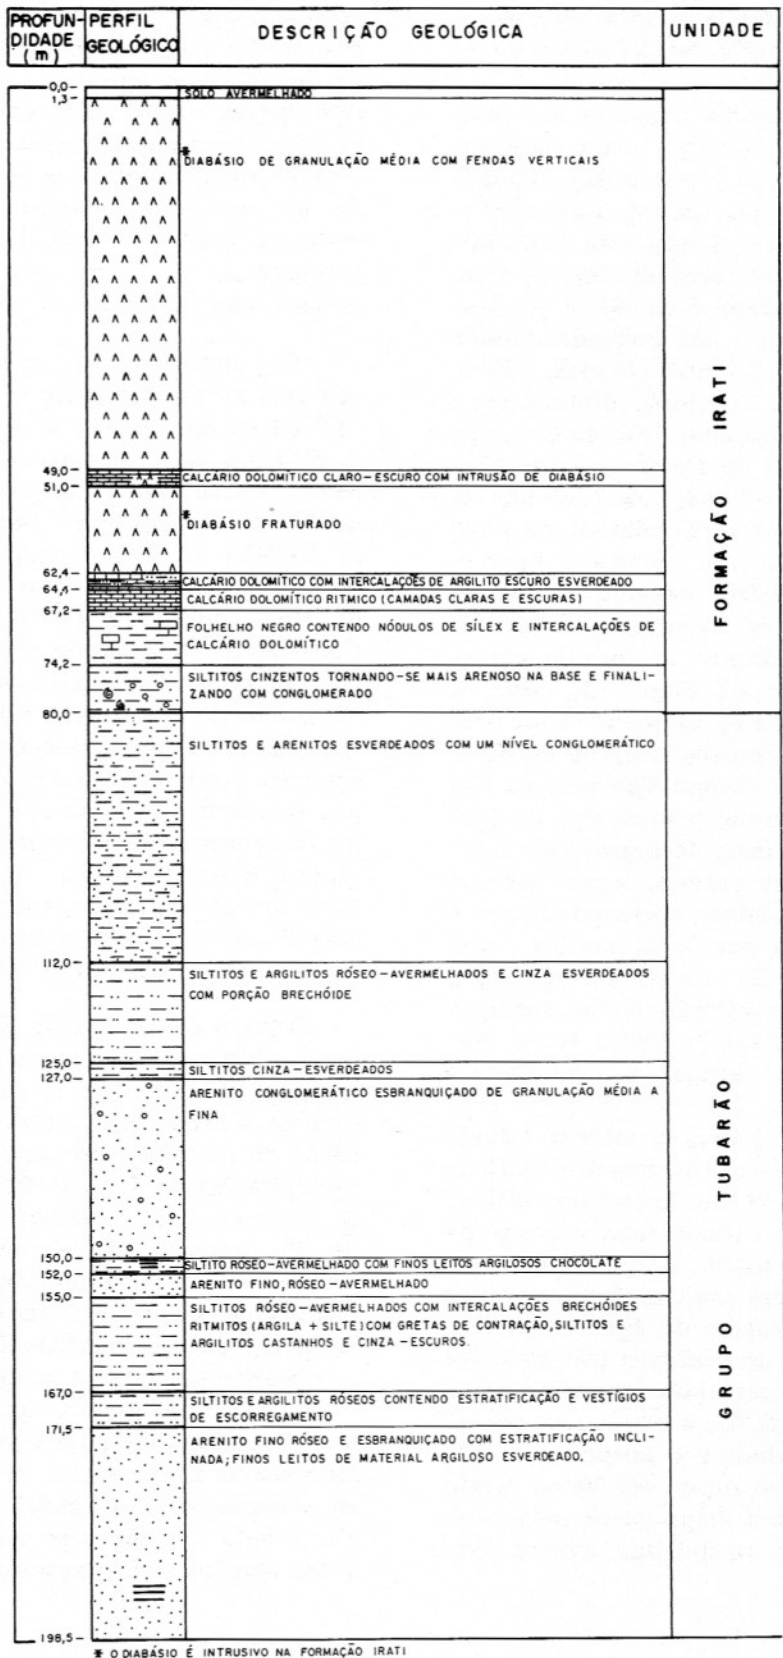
| PROFUNDIDADE (m) | PERFIL GEOLÓGICO | DESCRIÇÃO GEOLÓGICA | UNIDADE |
|---|---|---|---|
| 0,0 – 1,3 | | SOLO AVERMELHADO | FORMAÇÃO IRATI |
| 1,3 – 49,0 | | DIABÁSIO DE GRANULAÇÃO MÉDIA COM FENDAS VERTICAIS * | FORMAÇÃO IRATI |
| 49,0 – 51,0 | | CALCÁRIO DOLOMÍTICO CLARO – ESCURO COM INTRUSÃO DE DIABÁSIO | FORMAÇÃO IRATI |
| 51,0 – 62,4 | | DIABÁSIO FRATURADO * | FORMAÇÃO IRATI |
| 62,4 – 64,1 | | CALCÁRIO DOLOMÍTICO COM INTERCALAÇÕES DE ARGILITO ESCURO ESVERDEADO | FORMAÇÃO IRATI |
| 64,1 – 67,2 | | CALCÁRIO DOLOMÍTICO RITMICO (CAMADAS CLARAS E ESCURAS) | FORMAÇÃO IRATI |
| 67,2 – 74,2 | | FOLHELHO NEGRO CONTENDO NÓDULOS DE SÍLEX E INTERCALAÇÕES DE CALCÁRIO DOLOMÍTICO | FORMAÇÃO IRATI |
| 74,2 – 80,0 | | SILTITOS CINZENTOS TORNANDO-SE MAIS ARENOSO NA BASE E FINALIZANDO COM CONGLOMERADO | FORMAÇÃO IRATI |
| 80,0 – 112,0 | | SILTITOS E ARENITOS ESVERDEADOS COM UM NÍVEL CONGLOMERÁTICO | GRUPO TUBARÃO |
| 112,0 – 125,0 | | SILTITOS E ARGILITOS RÓSEO – AVERMELHADOS E CINZA ESVERDEADOS COM PORÇÃO BRECHÓIDE | GRUPO TUBARÃO |
| 125,0 – 127,0 | | SILTITOS CINZA – ESVERDEADOS | GRUPO TUBARÃO |
| 127,0 – 150,0 | | ARENITO CONGLOMERÁTICO ESBRANQUIÇADO DE GRANULAÇÃO MÉDIA A FINA | GRUPO TUBARÃO |
| 150,0 – 152,0 | | SILTITO RÓSEO – AVERMELHADO COM FINOS LEITOS ARGILOSOS CHOCOLATE | GRUPO TUBARÃO |
| 152,0 – 155,0 | | ARENITO FINO, RÓSEO – AVERMELHADO | GRUPO TUBARÃO |
| 155,0 – 167,0 | | SILTITOS RÓSEO – AVERMELHADOS COM INTERCALAÇÕES BRECHÓIDES RITMITOS (ARGILA + SILTE) COM GRETAS DE CONTRAÇÃO, SILTITOS E ARGILITOS CASTANHOS E CINZA – ESCUROS. | GRUPO TUBARÃO |
| 167,0 – 171,5 | | SILTITOS E ARGILITOS RÓSEOS CONTENDO ESTRATIFICAÇÃO E VESTÍGIOS DE ESCORREGAMENTO | GRUPO TUBARÃO |
| 171,5 – 198,5 | | ARENITO FINO RÓSEO E ESBRANQUIÇADO COM ESTRATIFICAÇÃO INCLINADA; FINOS LEITOS DE MATERIAL ARGILOSO ESVERDEADO. | GRUPO TUBARÃO |

* O DIABÁSIO É INTRUSIVO NA FORMAÇÃO IRATI